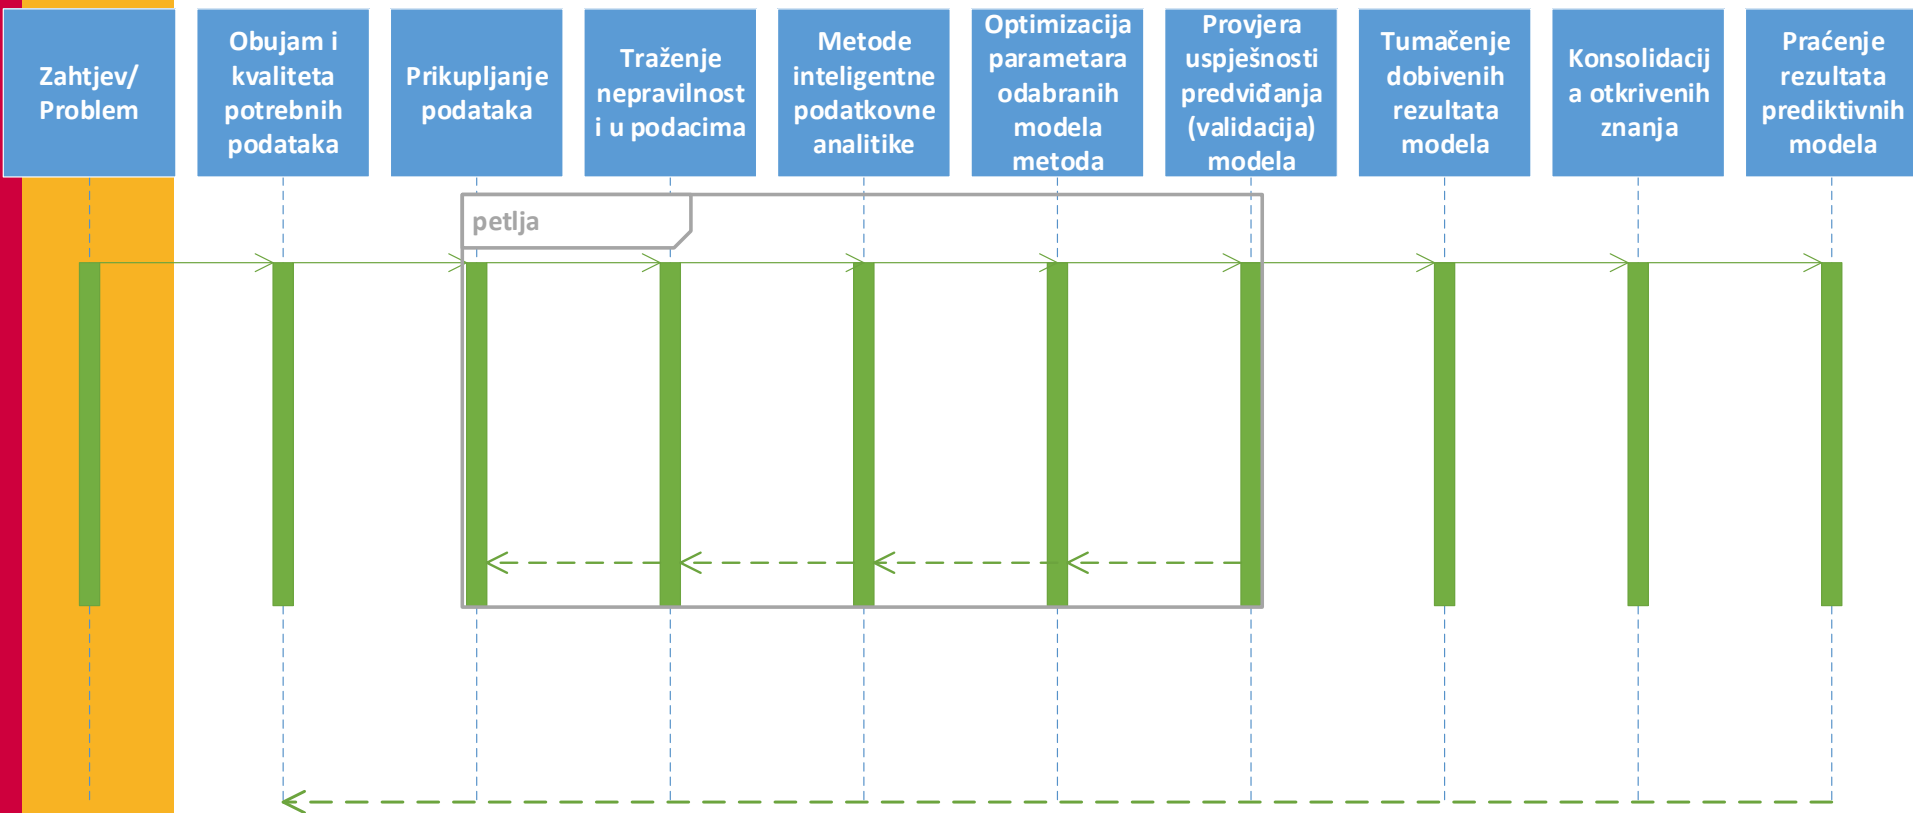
Zahtjev/ Problem

Obujam i kvaliteta potrebnih podataka

Prikupljanje podataka

Traženje nepravilnost i u podacima

Metode inteligentne podatkovne analitike

Optimizacija parametara odabranih modela metoda

Provjera uspješnosti predviđanja (validacija) modela

Tumačenje dobivenih rezultata modela

Konsolidacij a otkrivenih znanja

Praćenje rezultata prediktivnih modela

petlja